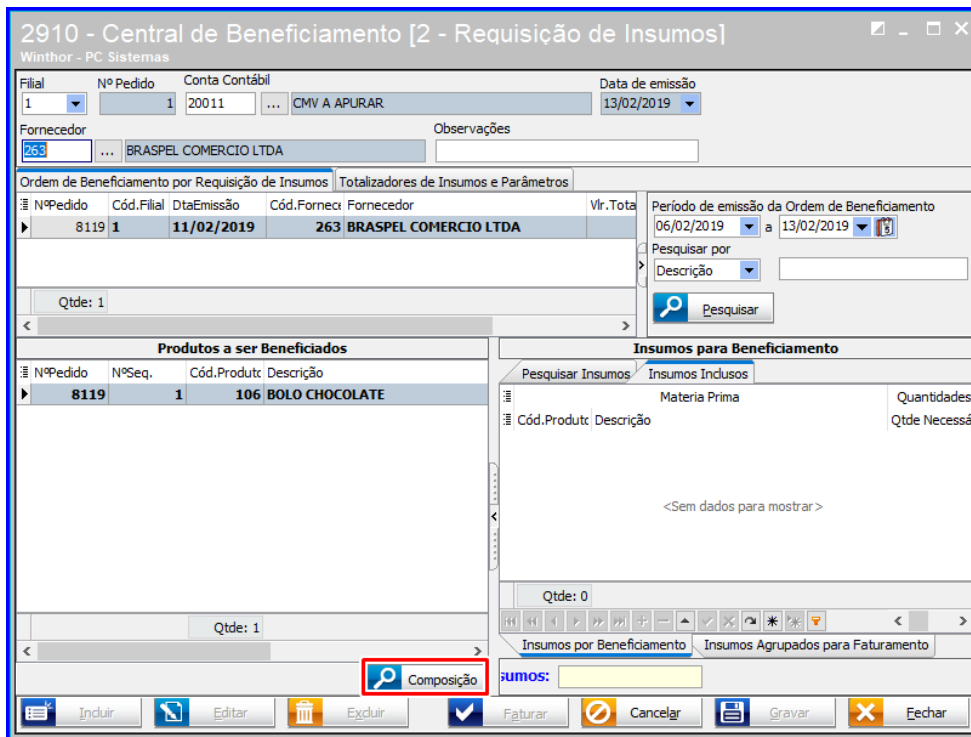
2910 - Central de Beneficiamento [2 - Requisição de Insumos]
Winthor - PC Sistemas

Filial
1
Nº Pedido
1
Conta Contábil
20011
...
CMV A APURAR
Data de emissão
13/02/2019

Fornecedor
263
...
BRASPEL COMERCIO LTDA
Observações

Ordem de Beneficiamento por Requisição de Insumos
Totalizadores de Insumos e Parâmetros

| NºPedido | Cód.Filial | DtaEmissão | Cód.Fornece | Fornecedor | Vlr.Tota |
|---|---|---|---|---|---|
| 8119 | 1 | 11/02/2019 | 263 | BRASPEL COMERCIO LTDA | |

Qtde: 1

Período de emissão da Ordem de Beneficiamento
06/02/2019
a
13/02/2019
Pesquisar por
Descrição
Pesquisar

Produtos a ser Beneficiados

| NºPedido | NºSeq. | Cód.Produto | Descrição |
|---|---|---|---|
| 8119 | 1 | 106 | BOLO CHOCOLATE |

Qtde: 1

Insumos para Beneficiamento
Pesquisar Insumos
Insumos Inclusos
Materia Prima
Quantidades
Cód.Produto
Descrição
Qtde Necessá
<Sem dados para mostrar>
Qtde: 0
Insumos por Beneficiamento
Insumos Agrupados para Faturamento

Composição
sumos:

Incluir
Editar
Excluir
Faturar
Cancelar
Gravar
Fechar